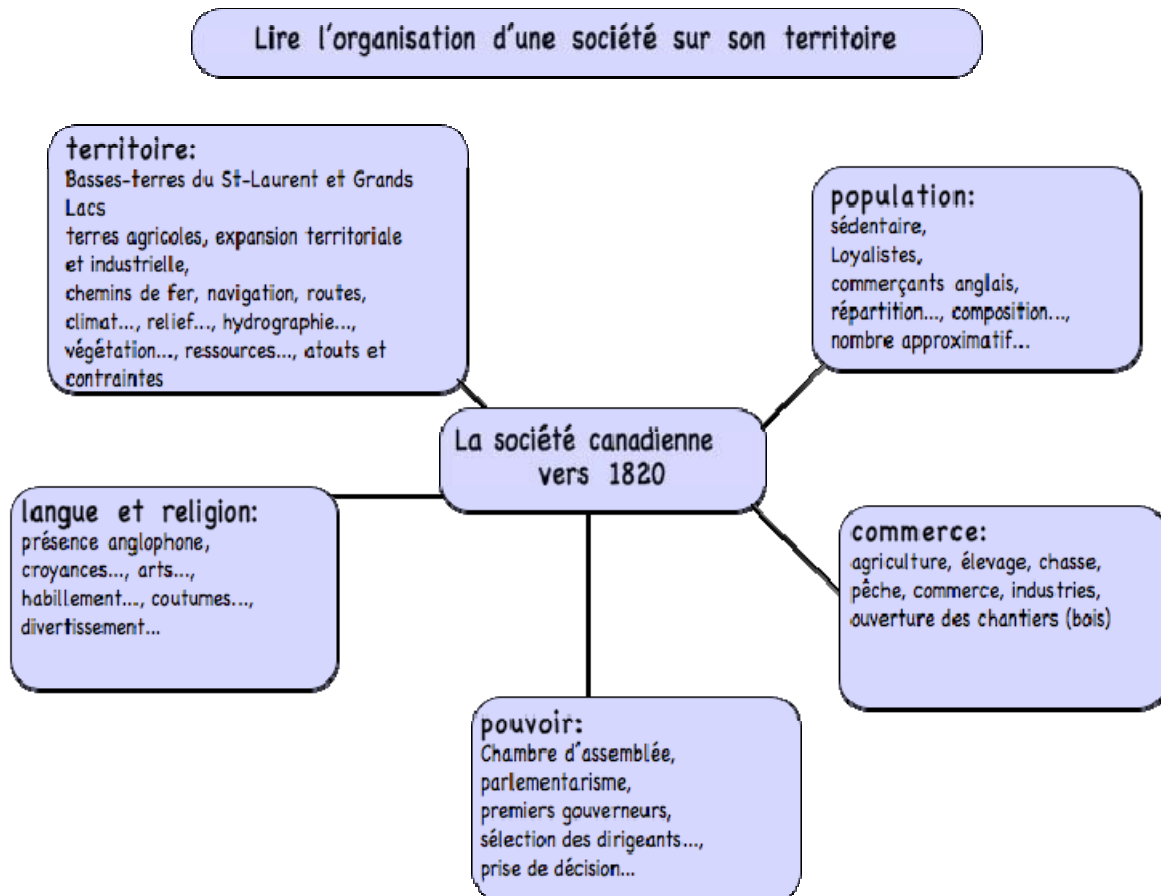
Lire l'organisation d'une société sur son territoire

territoire:
Basses-terres du St-Laurent et Grands Lacs
terres agricoles, expansion territoriale et industrielle,
chemins de fer, navigation, routes, climat..., relief..., hydrographie..., végétation..., ressources..., atouts et contraintes

population:
sédentaire,
Loyalistes,
commerçants anglais,
répartition..., composition..., nombre approximatif...

La société canadienne vers 1820

langue et religion:
présence anglophone,
croyances..., arts...,
habillement..., coutumes...,
divertissement...

commerce:
agriculture, élevage, chasse, pêche, commerce, industries, ouverture des chantiers (bois)

pouvoir:
Chambre d'assemblée,
parlementarisme,
premiers gouverneurs,
sélection des dirigeants...,
prise de décision...